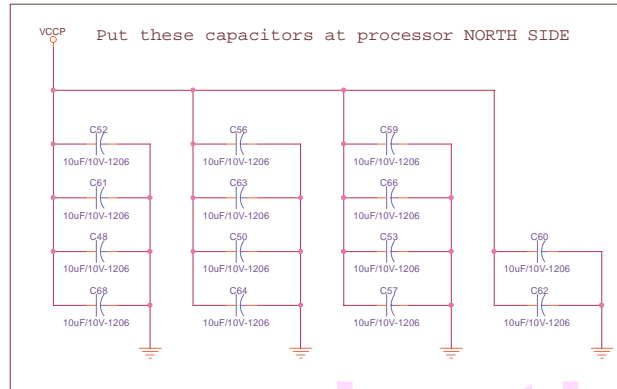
VCCP

Put these capacitors at processor NORTH SIDE

C52
10uF/10V-1206
C61
10uF/10V-1206
C48
10uF/10V-1206
C68
10uF/10V-1206

C56
10uF/10V-1206
C63
10uF/10V-1206
C50
10uF/10V-1206
C64
10uF/10V-1206

C59
10uF/10V-1206
C66
10uF/10V-1206
C53
10uF/10V-1206
C57
10uF/10V-1206

C60
10uF/10V-1206
C62
10uF/10V-1206